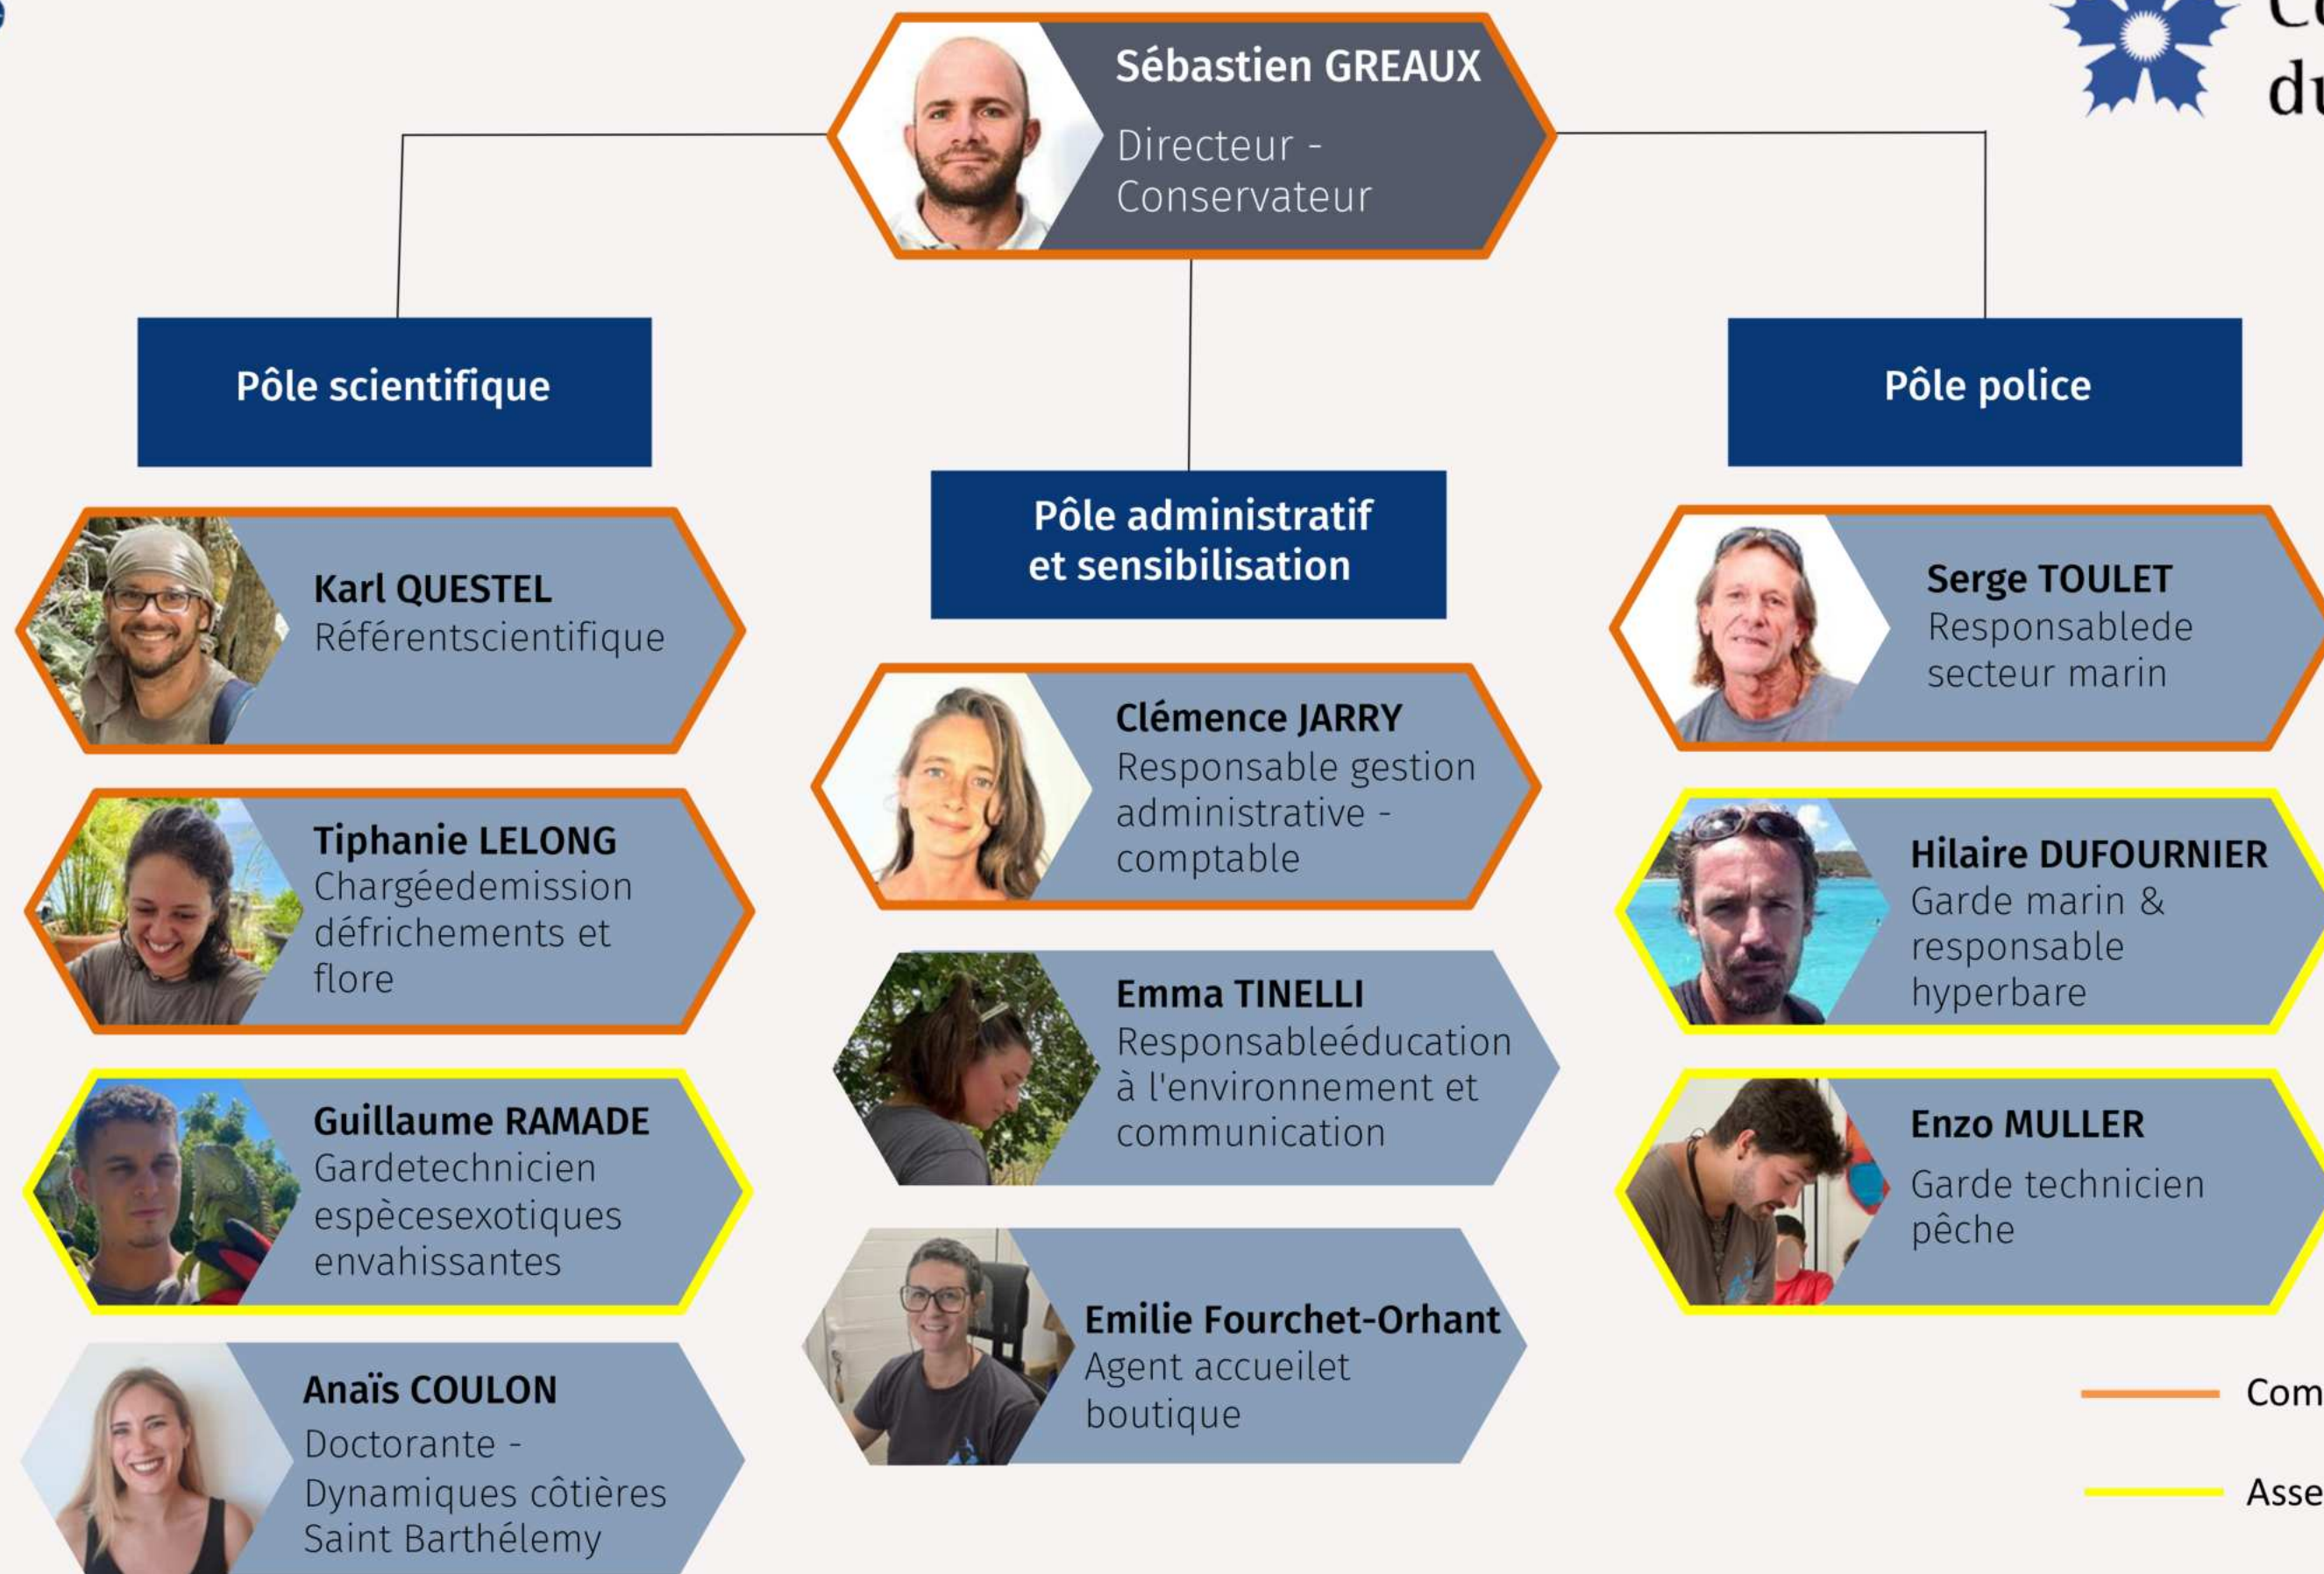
Co
du

Sébastien GREAUX
Directeur - Conservateur

Pôle scientifique

Pôle administratif et sensibilisation

Pôle police

Karl QUESTEL
Référentscientifique

Tiphanie LELONG
Chargéedemission défrichements et flore

Guillaume RAMADE
Gardetechnicien espècesexotiques envahissantes

Anaïs COULON
Doctorante - Dynamiques côtières Saint Barthélemy

Clémence JARRY
Responsable gestion administrative - comptable

Emma TINELLI
Responsableéducation à l'environnement et communication

Emilie Fourchet-Orhant
Agent accueilet boutique

Serge TOULET
Responsablede secteur marin

Hilaire DUFOURNIER
Garde marin & responsable hyperbare

Enzo MULLER
Garde technicien pêche

Com

Asse